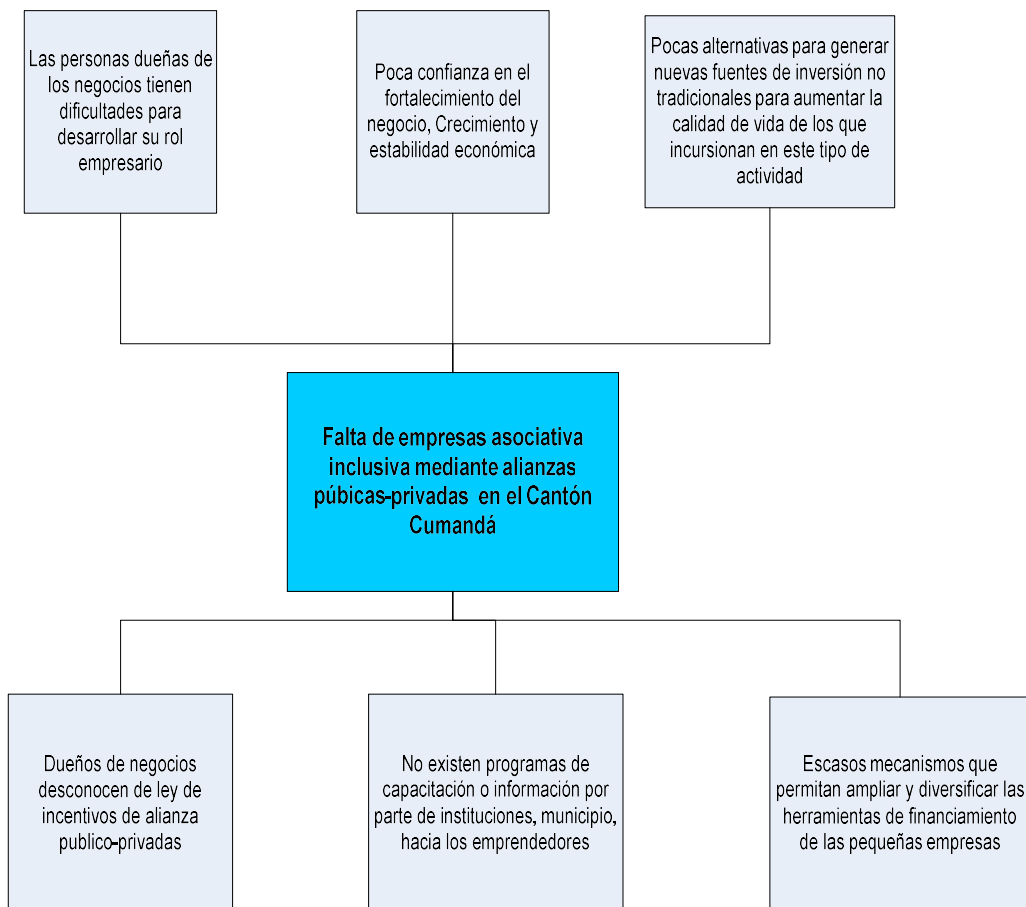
Las personas dueñas de los negocios tienen dificultades para desarrollar su rol empresario

Poca confianza en el fortalecimiento del negocio, Crecimiento y estabilidad económica

Pocas alternativas para generar nuevas fuentes de inversión no tradicionales para aumentar la calidad de vida de los que incursionan en este tipo de actividad

Falta de empresas asociativa inclusiva mediante alianzas púbicas-privadas en el Cantón Cumandá

Dueños de negocios desconocen de ley de incentivos de alianza publico-privadas

No existen programas de capacitación o información por parte de instituciones, municipio, hacia los emprendedores

Escasos mecanismos que permitan ampliar y diversificar las herramientas de financiamiento de las pequeñas empresas